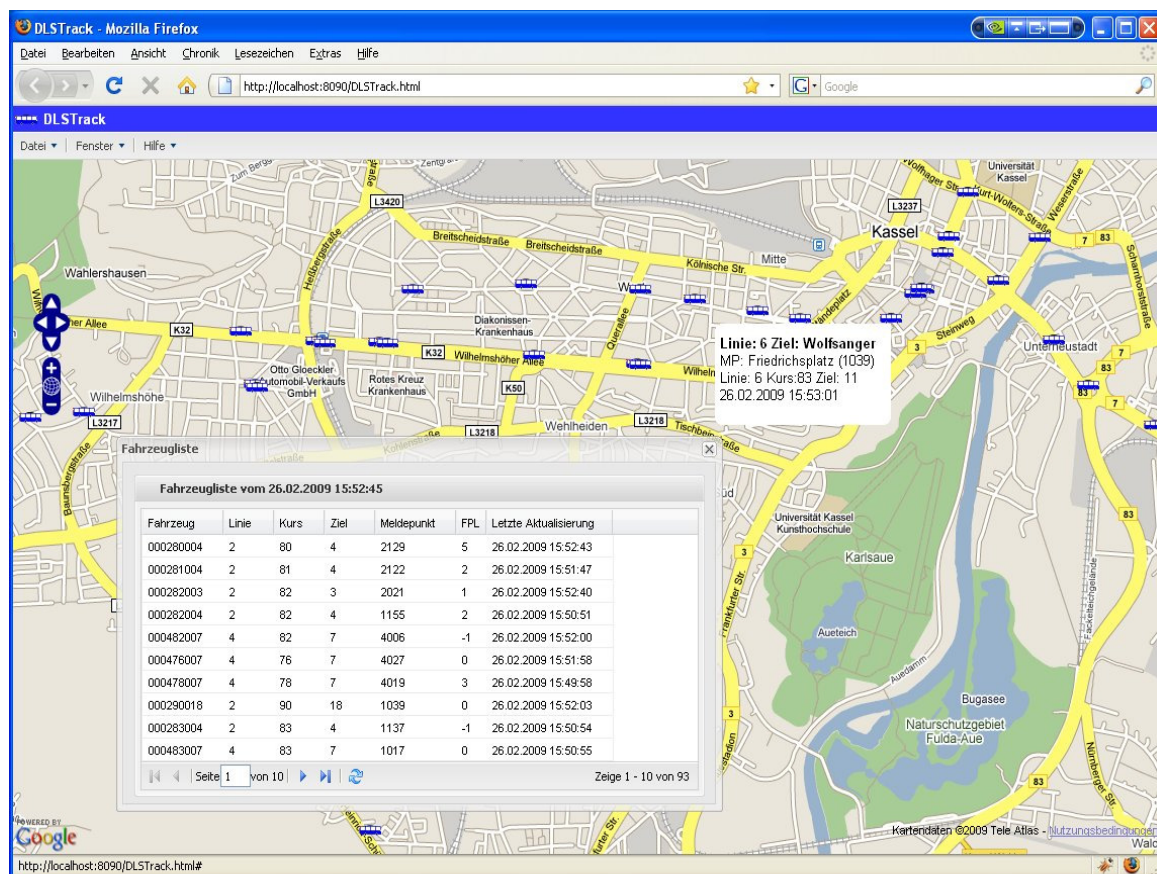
DLSTrack - Mozilla Firefox

Datei Bearbeiten Ansicht Chronik Lesezeichen Extras Hilfe

http://localhost:8090/DLSTrack.html

Google

DLSTrack

Datei ▾ | Fenster ▾ | Hilfe ▾

Zum Berg Zentgraf L3420 Breitscheidstraße Breitscheidstraße Kölnische Str. Mitte Kassel L3237 Universität Kassel Kurt-Wolters-Straße Weserstraße 7 83 Wahlershausen Heßbergstraße Wilhelmshöher Allee K32 Diakonissen-Krankenhaus Querallee Otto Gloeckler Automobil-Verkaufs GmbH Rotes Kreuz Krankenhaus K32 Wilhelmshöher Allee K50 Wilhelm Steinweg 3 Unterneustadt 7 83 83 7 Wilhelmshöhe L3217 L3218 Wehlheiden L3218 Tischbeinstraße Baunsbergstraße

Linie: 6 Ziel: Wolfsanger
MP: Friedrichsplatz (1039)
Linie: 6 Kurs:83 Ziel: 11
26.02.2009 15:53:01

Fahrzeugliste

Fahrzeugliste vom 26.02.2009 15:52:45

| Fahrzeug | Linie | Kurs | Ziel | Meldepunkt | FPL | Letzte Aktualisierung |
|---|---|---|---|---|---|---|
| 000280004 | 2 | 80 | 4 | 2129 | 5 | 26.02.2009 15:52:43 |
| 000281004 | 2 | 81 | 4 | 2122 | 2 | 26.02.2009 15:51:47 |
| 000282003 | 2 | 82 | 3 | 2021 | 1 | 26.02.2009 15:52:40 |
| 000282004 | 2 | 82 | 4 | 1155 | 2 | 26.02.2009 15:50:51 |
| 000482007 | 4 | 82 | 7 | 4006 | -1 | 26.02.2009 15:52:00 |
| 000476007 | 4 | 76 | 7 | 4027 | 0 | 26.02.2009 15:51:58 |
| 000478007 | 4 | 78 | 7 | 4019 | 3 | 26.02.2009 15:49:58 |
| 000290018 | 2 | 90 | 18 | 1039 | 0 | 26.02.2009 15:52:03 |
| 000283004 | 2 | 83 | 4 | 1137 | -1 | 26.02.2009 15:50:54 |
| 000483007 | 4 | 83 | 7 | 1017 | 0 | 26.02.2009 15:50:55 |

Seite 1 von 10 | Zeige 1 - 10 von 93

Süd 83 Universität Kassel Kunsthochschule 3 Karlsaue Frankfurter Str. Aueteich Auedamm 3 Bugasee Naturschutzgebiet Fulda-Aue 83 Nürnberger Str. Fackelteichgelände

POWERED BY Google

Kartendaten ©2009 Tele Atlas - Nutzungsbedingungen

http://localhost:8090/DLSTrack.html#